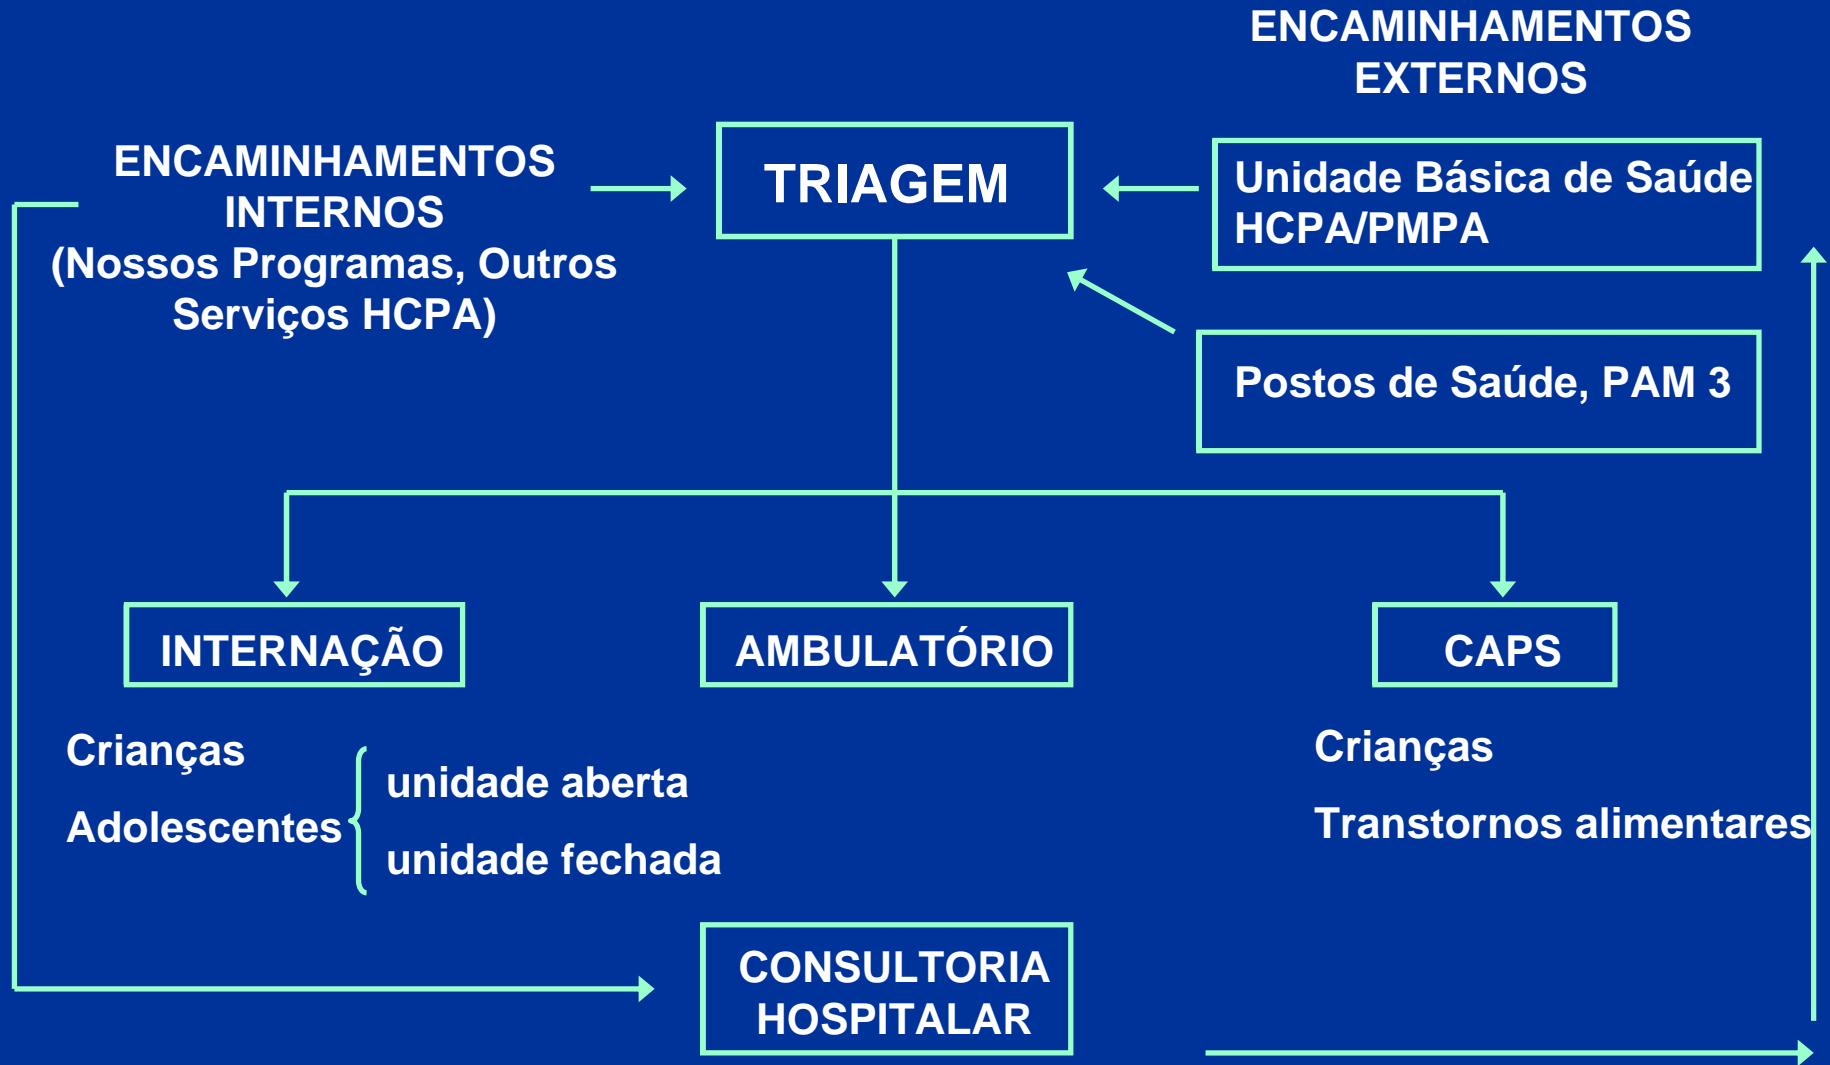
ENCAMINHAMENTOS EXTERNOS

ENCAMINHAMENTOS INTERNOS (Nossos Programas, Outros Serviços HCPA)

TRIAGEM

Unidade Básica de Saúde HCPA/PMPA

Postos de Saúde, PAM 3

INTERNAÇÃO

AMBULATÓRIO

CAPS

Crianças

Adolescentes

unidade aberta

unidade fechada

Crianças

Transtornos alimentares

CONSULTORIA HOSPITALAR